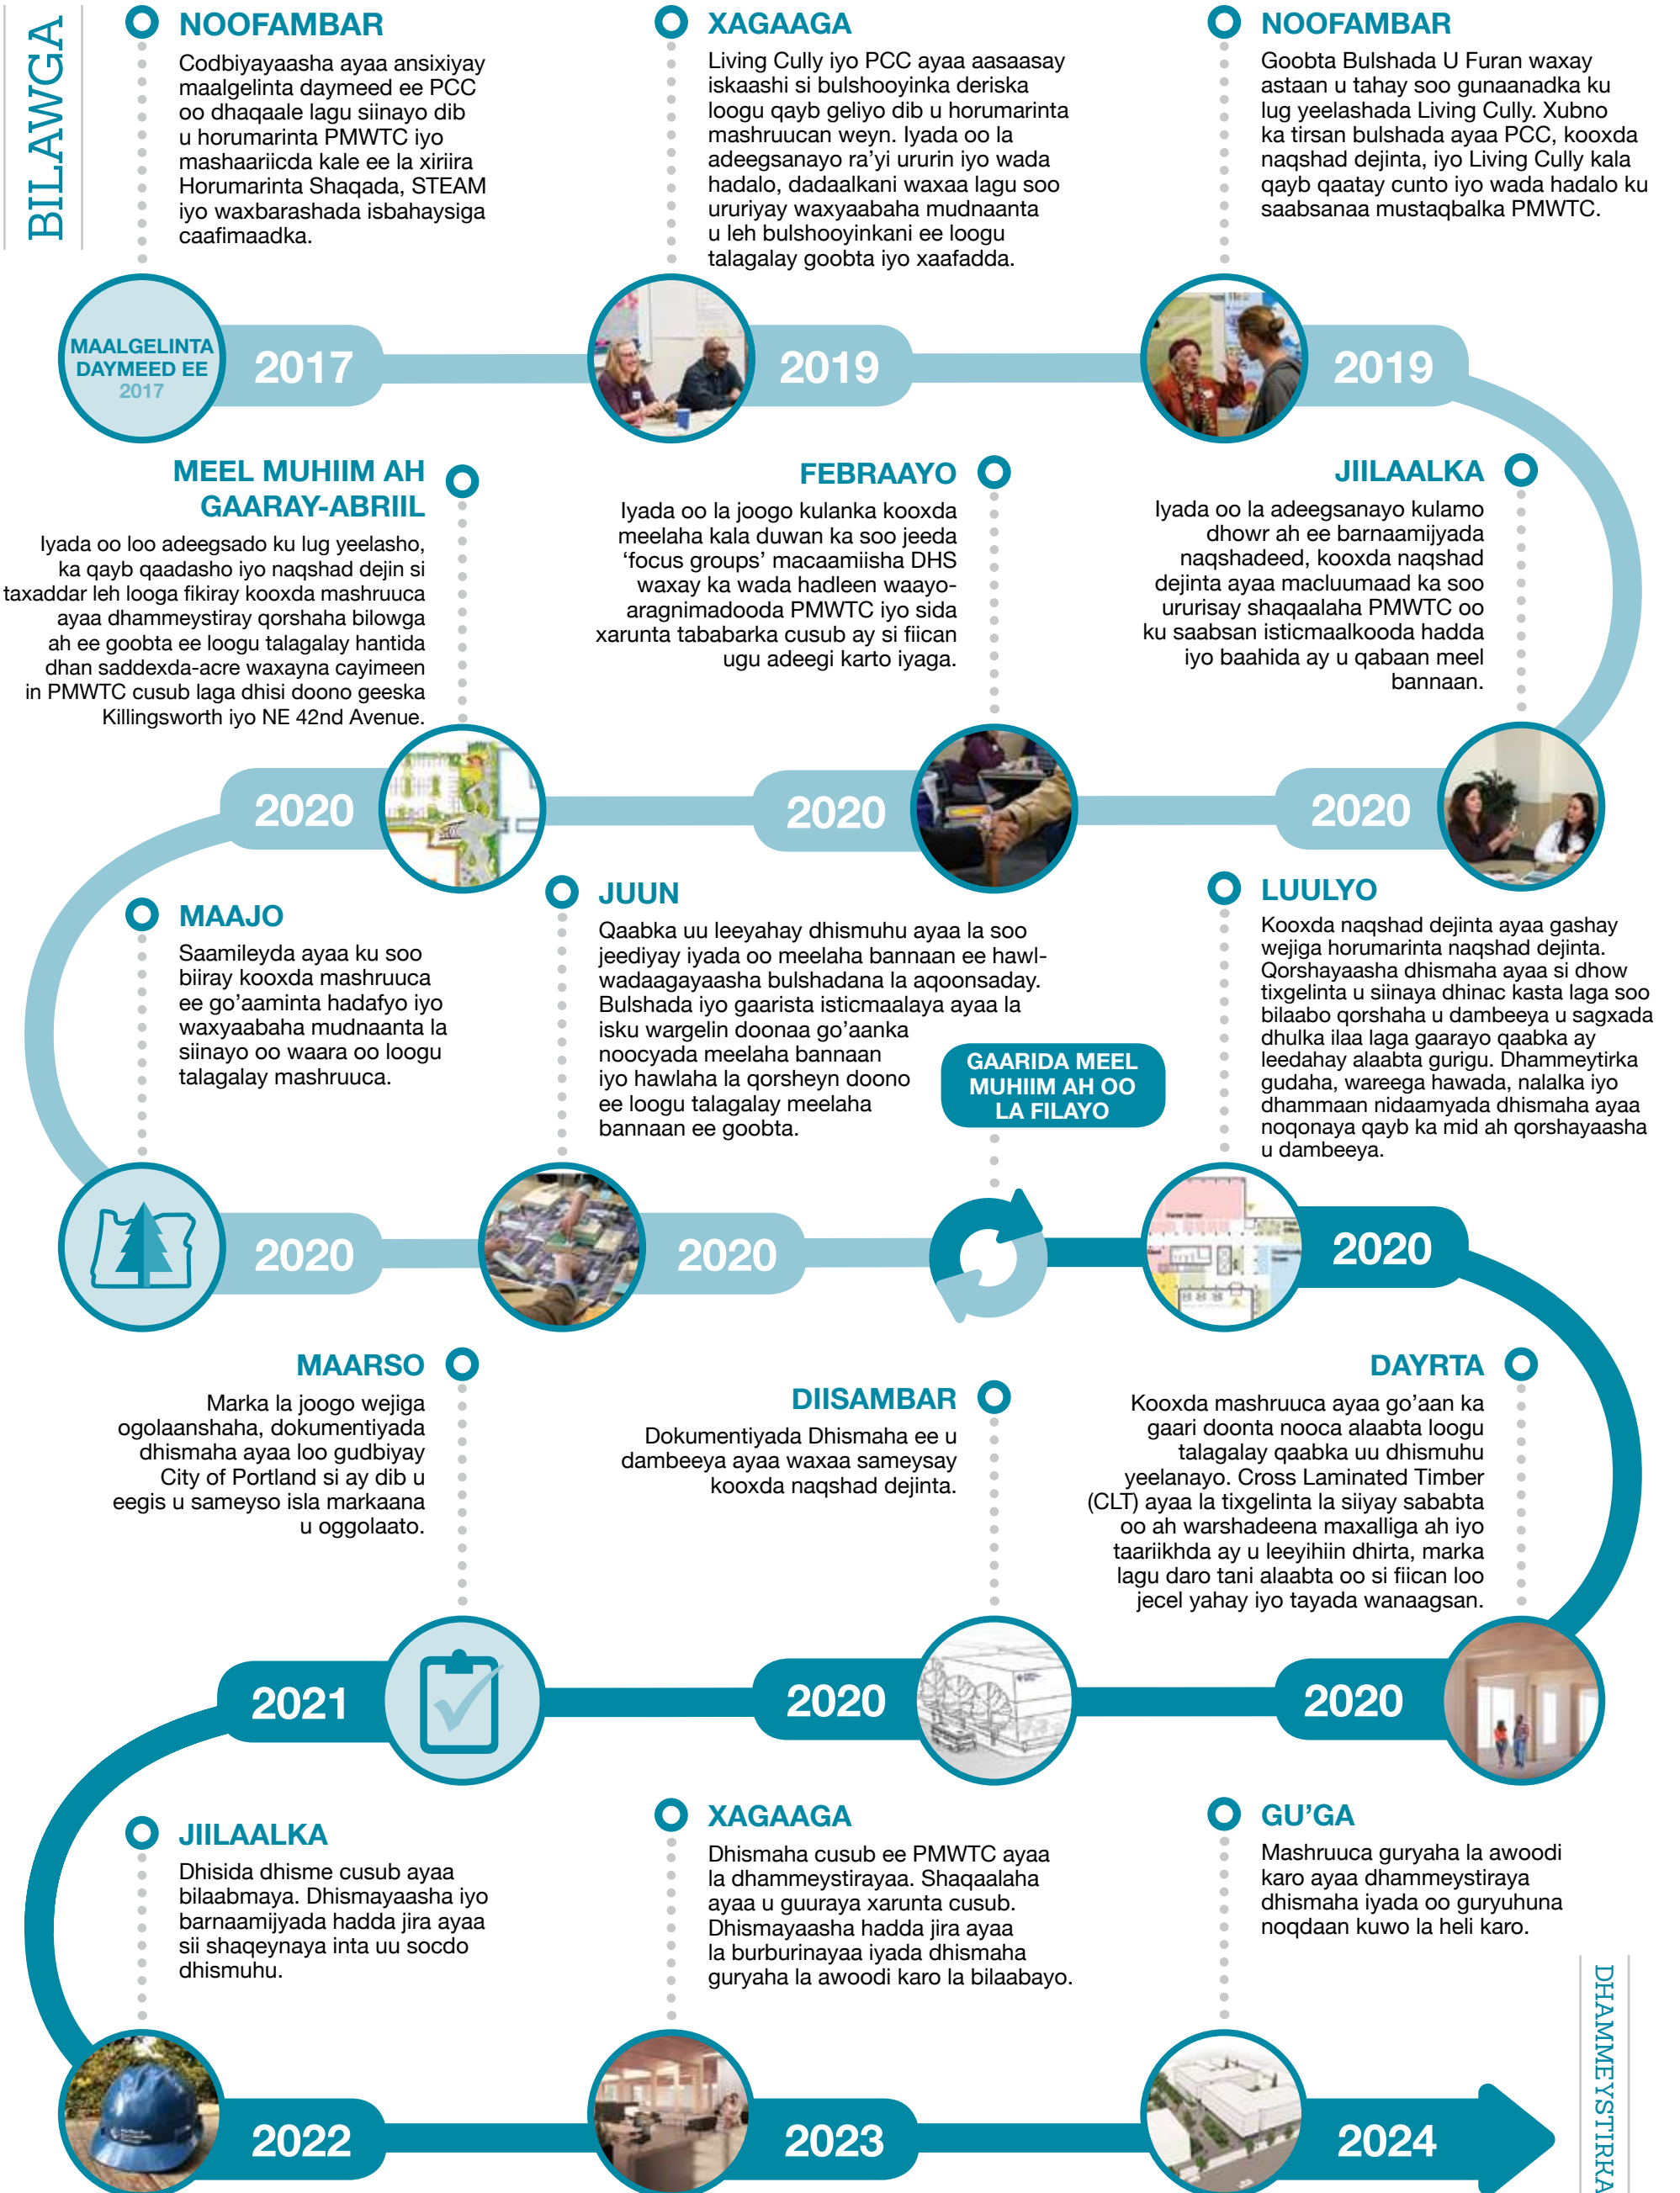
BILAWGA

NOOFAMBAR
Codbiyayaasha ayaa ansixiyay maalgelinta daymeed ee PCC oo dhaqaale lagu siinayo dib u horumarinta PMWTC iyo mashaariicda kale ee la xiriira Horumarinta Shaqada, STEAM iyo waxbarashada isbahaysiga caafimaadka.

XAGAAGA
Living Cully iyo PCC ayaa aasaasay iskaashi si bulshooyinka deriska loogu qayb geliyo dib u horumarinta mashruucan weyn. Iyada oo la adeegsanayo ra'yi ururin iyo wada hadalo, dadaalkani waxaa lagu soo ururiyay waxyaabaha mudnaanta u leh bulshooyinkani ee loogu talagalay goobta iyo xaafadda.

NOOFAMBAR
Goobta Bulshada U Furan waxay astaan u tahay soo gunaanadka ku lug yeelashada Living Cully. Xubno ka tirsan bulshada ayaa PCC, kooxda naqshad dejinta, iyo Living Cully kala qayb qaatay cunto iyo wada hadalo ku saabsanaa mustaqbalka PMWTC.

MAALGELINTA DAYMEED EE 2017
2017
2019
2019

MEEL MUHIIM AH GAARAY-ABRIIL
Iyada oo loo adeegsado ku lug yeelasho, ka qayb qaadasho iyo naqshad dejin si taxaddar leh looga fikiray kooxda mashruuca ayaa dhammeystiray qorshaha bilowga ah ee goobta ee loogu talagalay hantida dhan saddexda-acre waxayna cayimeen in PMWTC cusub laga dhisi doono geeska Killingsworth iyo NE 42nd Avenue.

FEBRAAYO
Iyada oo la joogo kulanka kooxda meelaha kala duwan ka soo jeeda 'focus groups' macaamiisha DHS waxay ka wada hadleen waayo-aragnimadooda PMWTC iyo sida xarunta tababarka cusub ay si fiican ugu adeegi karto iyaga.

JIILAALKA
Iyada oo la adeegsanayo kulamo dhowr ah ee barnaamijyada naqshadeed, kooxda naqshad dejinta ayaa macluumaad ka soo ururisay shaqaalaha PMWTC oo ku saabsan isticmaalkooda hadda iyo baahida ay u qabaan meel bannaan.

2020
2020
2020

MAAJO
Saamileyda ayaa ku soo biiray kooxda mashruuca ee go'aaminta hadafyo iyo waxyaabaha mudnaanta la siinayo oo waara oo loogu talagalay mashruuca.

JUUN
Qaabka uu leeyahay dhismuhu ayaa la soo jeediyay iyada oo meelaha bannaan ee hawl-wadaagayaasha bulshadana la aqoonsaday. Bulshada iyo gaarista isticmaalaya ayaa la isku wargelin doonaa go'aanka noocyada meelaha bannaan iyo hawlaha la qorsheyn doono ee loogu talagalay meelaha bannaan ee goobta.

GAARIDA MEEL MUHIIM AH OO LA FILAYO

LUULYO
Kooxda naqshad dejinta ayaa gashay wejiga horumarinta naqshad dejinta. Qorshayaasha dhismaha ayaa si dhow tixgelinta u siinaya dhinac kasta laga soo bilaabo qorshaha u dambeeya u sagxada dhulka ilaa laga gaarayo qaabka ay leedahay alaabta gurigu. Dhammeytirka gudaha, wareega hawada, nalalka iyo dhammaan nidaamyada dhismaha ayaa noqonaya qayb ka mid ah qorshayaasha u dambeeya.

2020
2020
2020

MAARSO
Marka la joogo wejiga ogolaanshaha, dokumentiyada dhismaha ayaa loo gudbiyay City of Portland si ay dib u eegis u sameyso isla markaana u oggolaato.

DIISAMBAR
Dokumentiyada Dhismaha ee u dambeeya ayaa waxaa sameysay kooxda naqshad dejinta.

DAYRTA
Kooxda mashruuca ayaa go'aan ka gaari doonta nooca alaabta loogu talagalay qaabka uu dhismuhu yeelanayo. Cross Laminated Timber (CLT) ayaa la tixgelinta la siiyay sababta oo ah warshadeena maxalliga ah iyo taariikhda ay u leeyihiin dhirta, marka lagu daro tani alaabta oo si fiican loo jecel yahay iyo tayada wanaagsan.

2021
2020
2020

JIILAALKA
Dhisida dhisme cusub ayaa bilaabmaya. Dhismayaasha iyo barnaamijyada hadda jira ayaa sii shaqeynaya inta uu socdo dhismuhu.

XAGAAGA
Dhismaha cusub ee PMWTC ayaa la dhammeystirayaa. Shaqaalaha ayaa u guuraya xarunta cusub. Dhismayaasha hadda jira ayaa la burburinayaa iyada dhismaha guryaha la awoodi karo la bilaabayo.

GU'GA
Mashruuca guryaha la awoodi karo ayaa dhammeystiraya dhismaha iyada oo guryuhuna noqdaan kuwo la heli karo.

2022
2023
2024

DHAMMEYSTIRKA